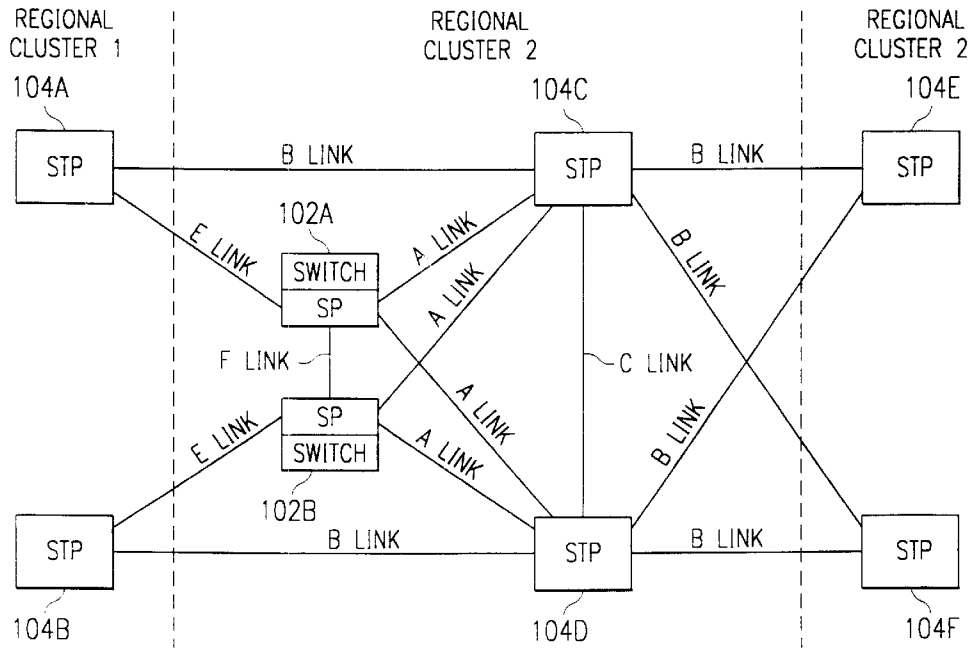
REGIONAL CLUSTER 1

REGIONAL CLUSTER 2

REGIONAL CLUSTER 2

104A

104C

104E

STP

B LINK

STP

B LINK

STP

102A

E LINK

SWITCH

A LINK

B LINK

A LINK

SP

F LINK

C LINK

A LINK

SP

B LINK

E LINK

SWITCH

A LINK

102B

STP

B LINK

STP

B LINK

STP

104B

104D

104F